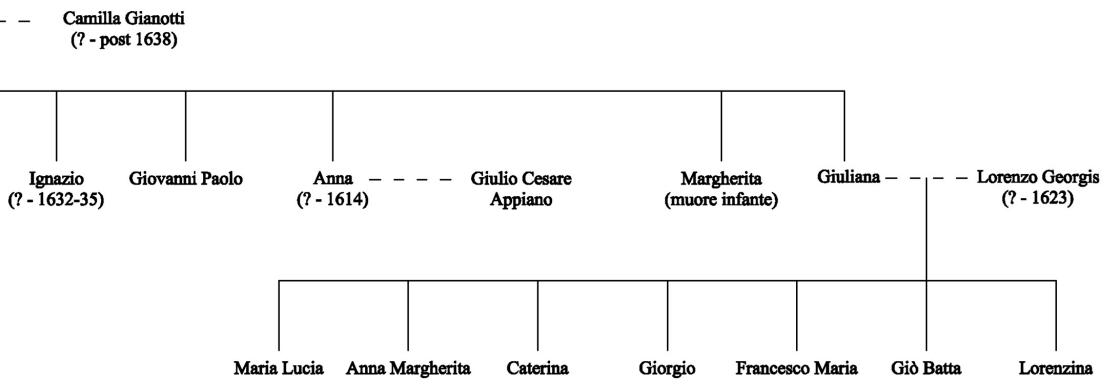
Camilla Gianotti
(? - post 1638)

Ignazio
(? - 1632-35)

Giovanni Paolo

Anna
(? - 1614)

Giulio Cesare
Appiano

Margherita
(muore infante)

Giuliana

Lorenzo Georgis
(? - 1623)

Maria Lucia

Anna Margherita

Caterina

Giorgio

Francesco Maria

Giò Batta

Lorenzina